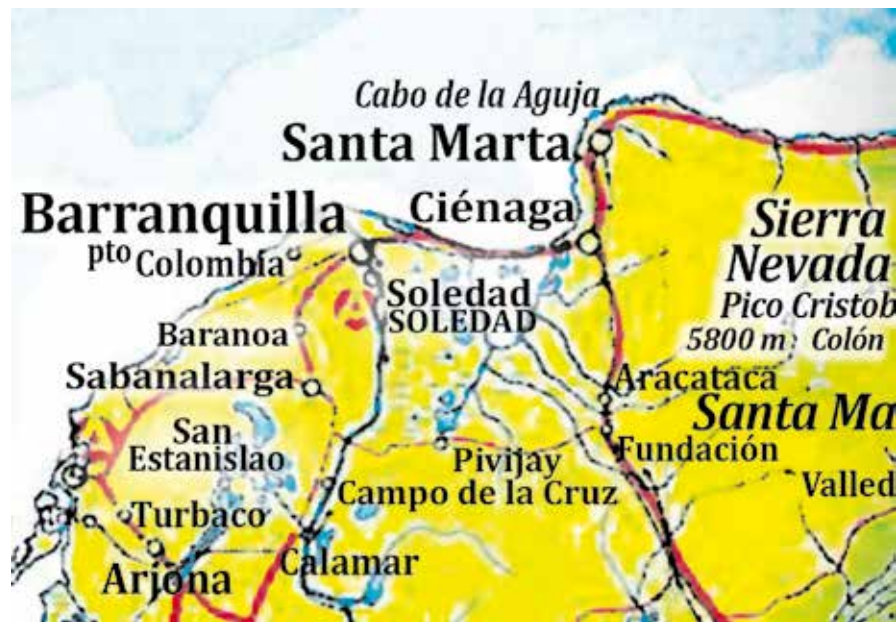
Cabo de la Aguja
Santa Marta
Barranquilla
Ciénaga
Sierra
Nevada
pto Colombia
Soledad
SOLEDAD
Pico Cristob
5800 m Colón
Baranoa
Sabanalarga
Aracataca
Santa Ma
San
Estanislao
Pivijay
Fundación
Campo de la Cruz
Valled
Turbaco
Calamar
Arjona